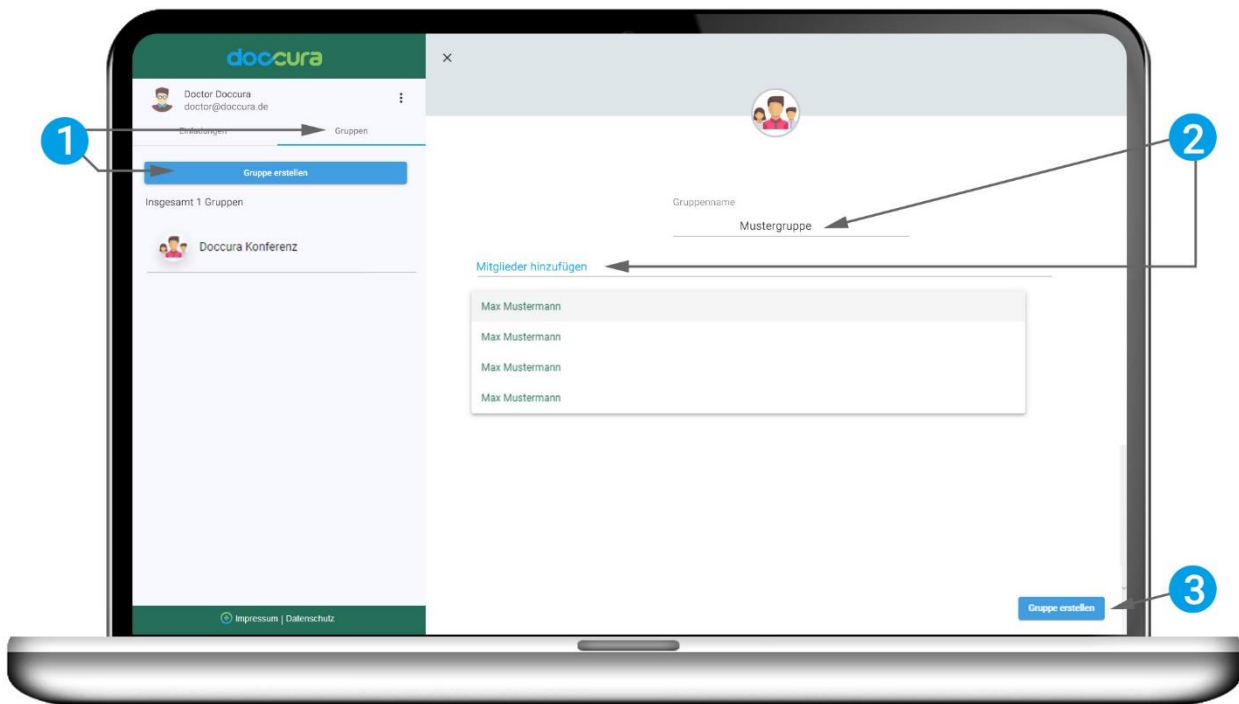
doccura

Doctor Doccura
doctor@doccura.de

Einladungen Gruppen

Gruppe erstellen

Insgesamt 1 Gruppen

Doccura Konferenz

Impressum | Datenschutz

×

Gruppenname
Mustergruppe

Mitglieder hinzufügen

Max Mustermann
Max Mustermann
Max Mustermann
Max Mustermann

Gruppe erstellen

1
2
3